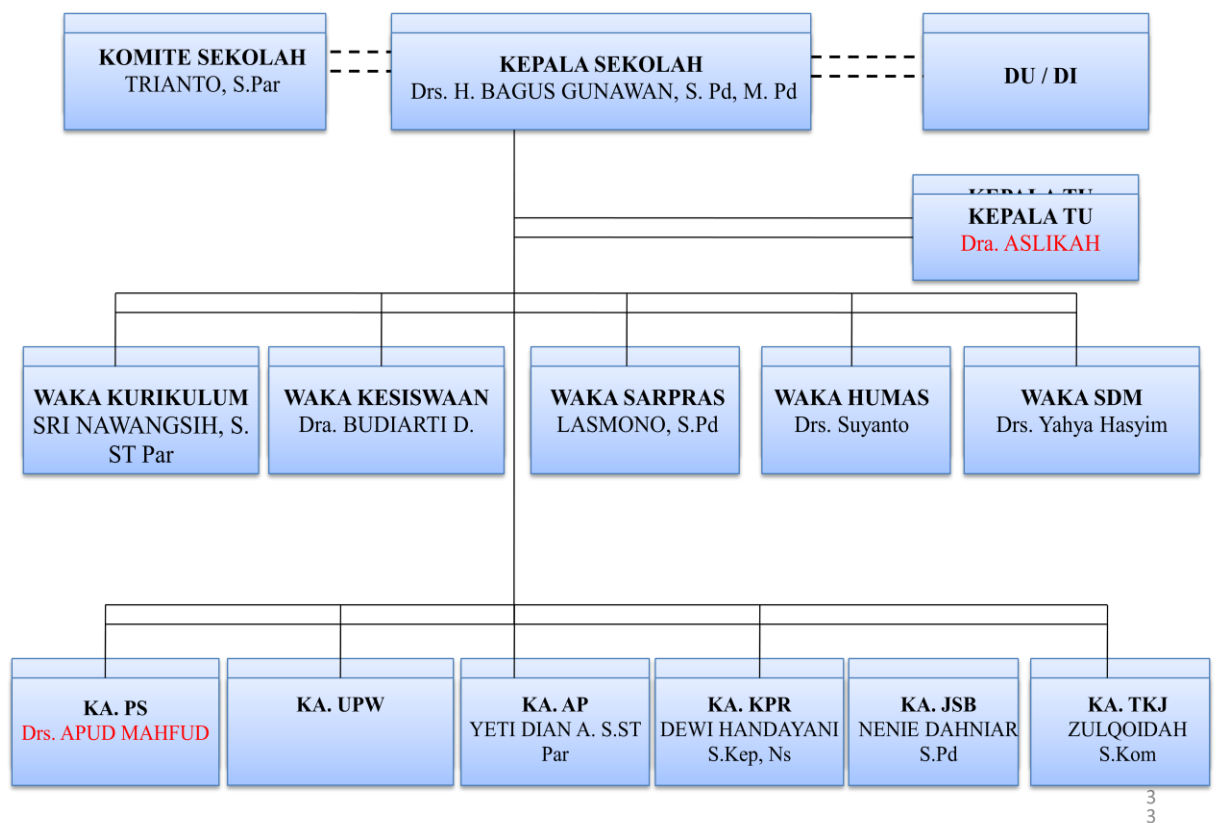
KOMITE SEKOLAH
TRIANTO, S.Par

KEPALA SEKOLAH
Drs. H. BAGUS GUNAWAN, S. Pd, M. Pd

DU / DI

KEPALA TU
Dra. ASLIKAH

WAKA KURIKULUM
SRI NAWANGSIH, S. ST Par

WAKA KESISWAAN
Dra. BUDIARTI D.

WAKA SARPRAS
LASMONO, S.Pd

WAKA HUMAS
Drs. Suyanto

WAKA SDM
Drs. Yahya Hasyim

KA. PS
Drs. APUD MAHFUD

KA. UPW

KA. AP
YETI DIAN A. S.ST Par

KA. KPR
DEWI HANDAYANI S.Kep, Ns

KA. JSB
NENIE DAHNIAR S.Pd

KA. TKJ
ZULQOIDAH S.Kom

33